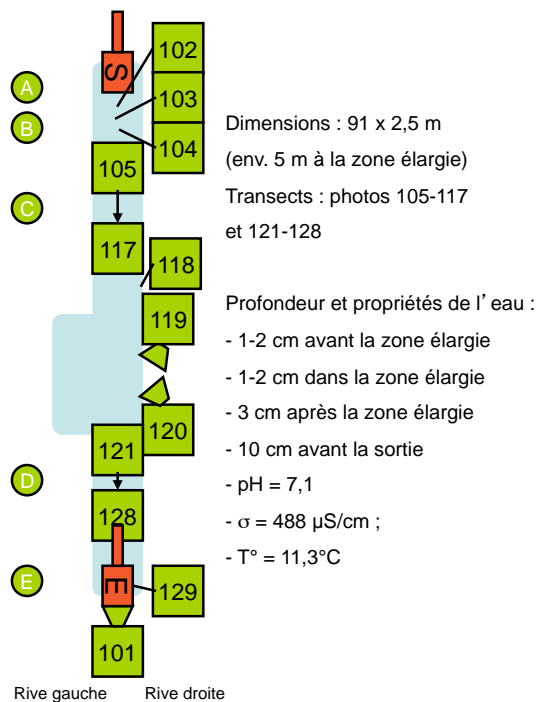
S
102
A
103
B
104
105
C
117
118
119
120
121
D
128
E
E
129
101
Rive gauche
Rive droite

Dimensions : 91 x 2,5 m
(env. 5 m à la zone élargie)
Transects : photos 105-117 et 121-128

Profondeur et propriétés de l'eau :
- 1-2 cm avant la zone élargie
- 1-2 cm dans la zone élargie
- 3 cm après la zone élargie
- 10 cm avant la sortie
- pH = 7,1
- $\sigma$ = 488 µS/cm ;
- T° = 11,3°C